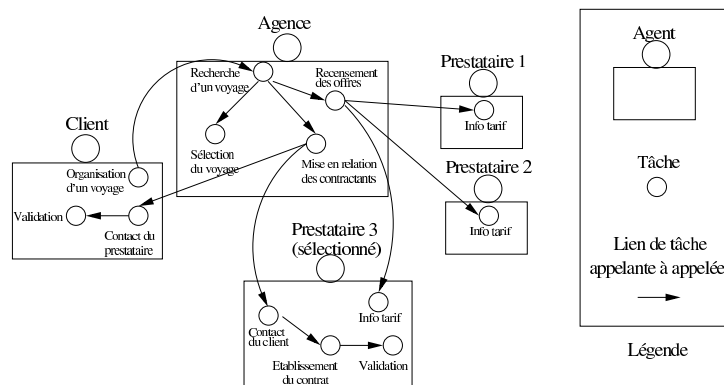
Agence

Recherche d'un voyage

Recensement des offres

Sélection du voyage

Mise en relation des contractants

Prestataire 1

Info tarif

Prestataire 2

Info tarif

Client

Organisation d'un voyage

Validation

Contact du prestataire

Prestataire 3 (sélectionné)

Contact du client

Info tarif

Etablissement du contrat

Validation

Agent

Tâche

Lien de tâche appelante à appelée

Légende